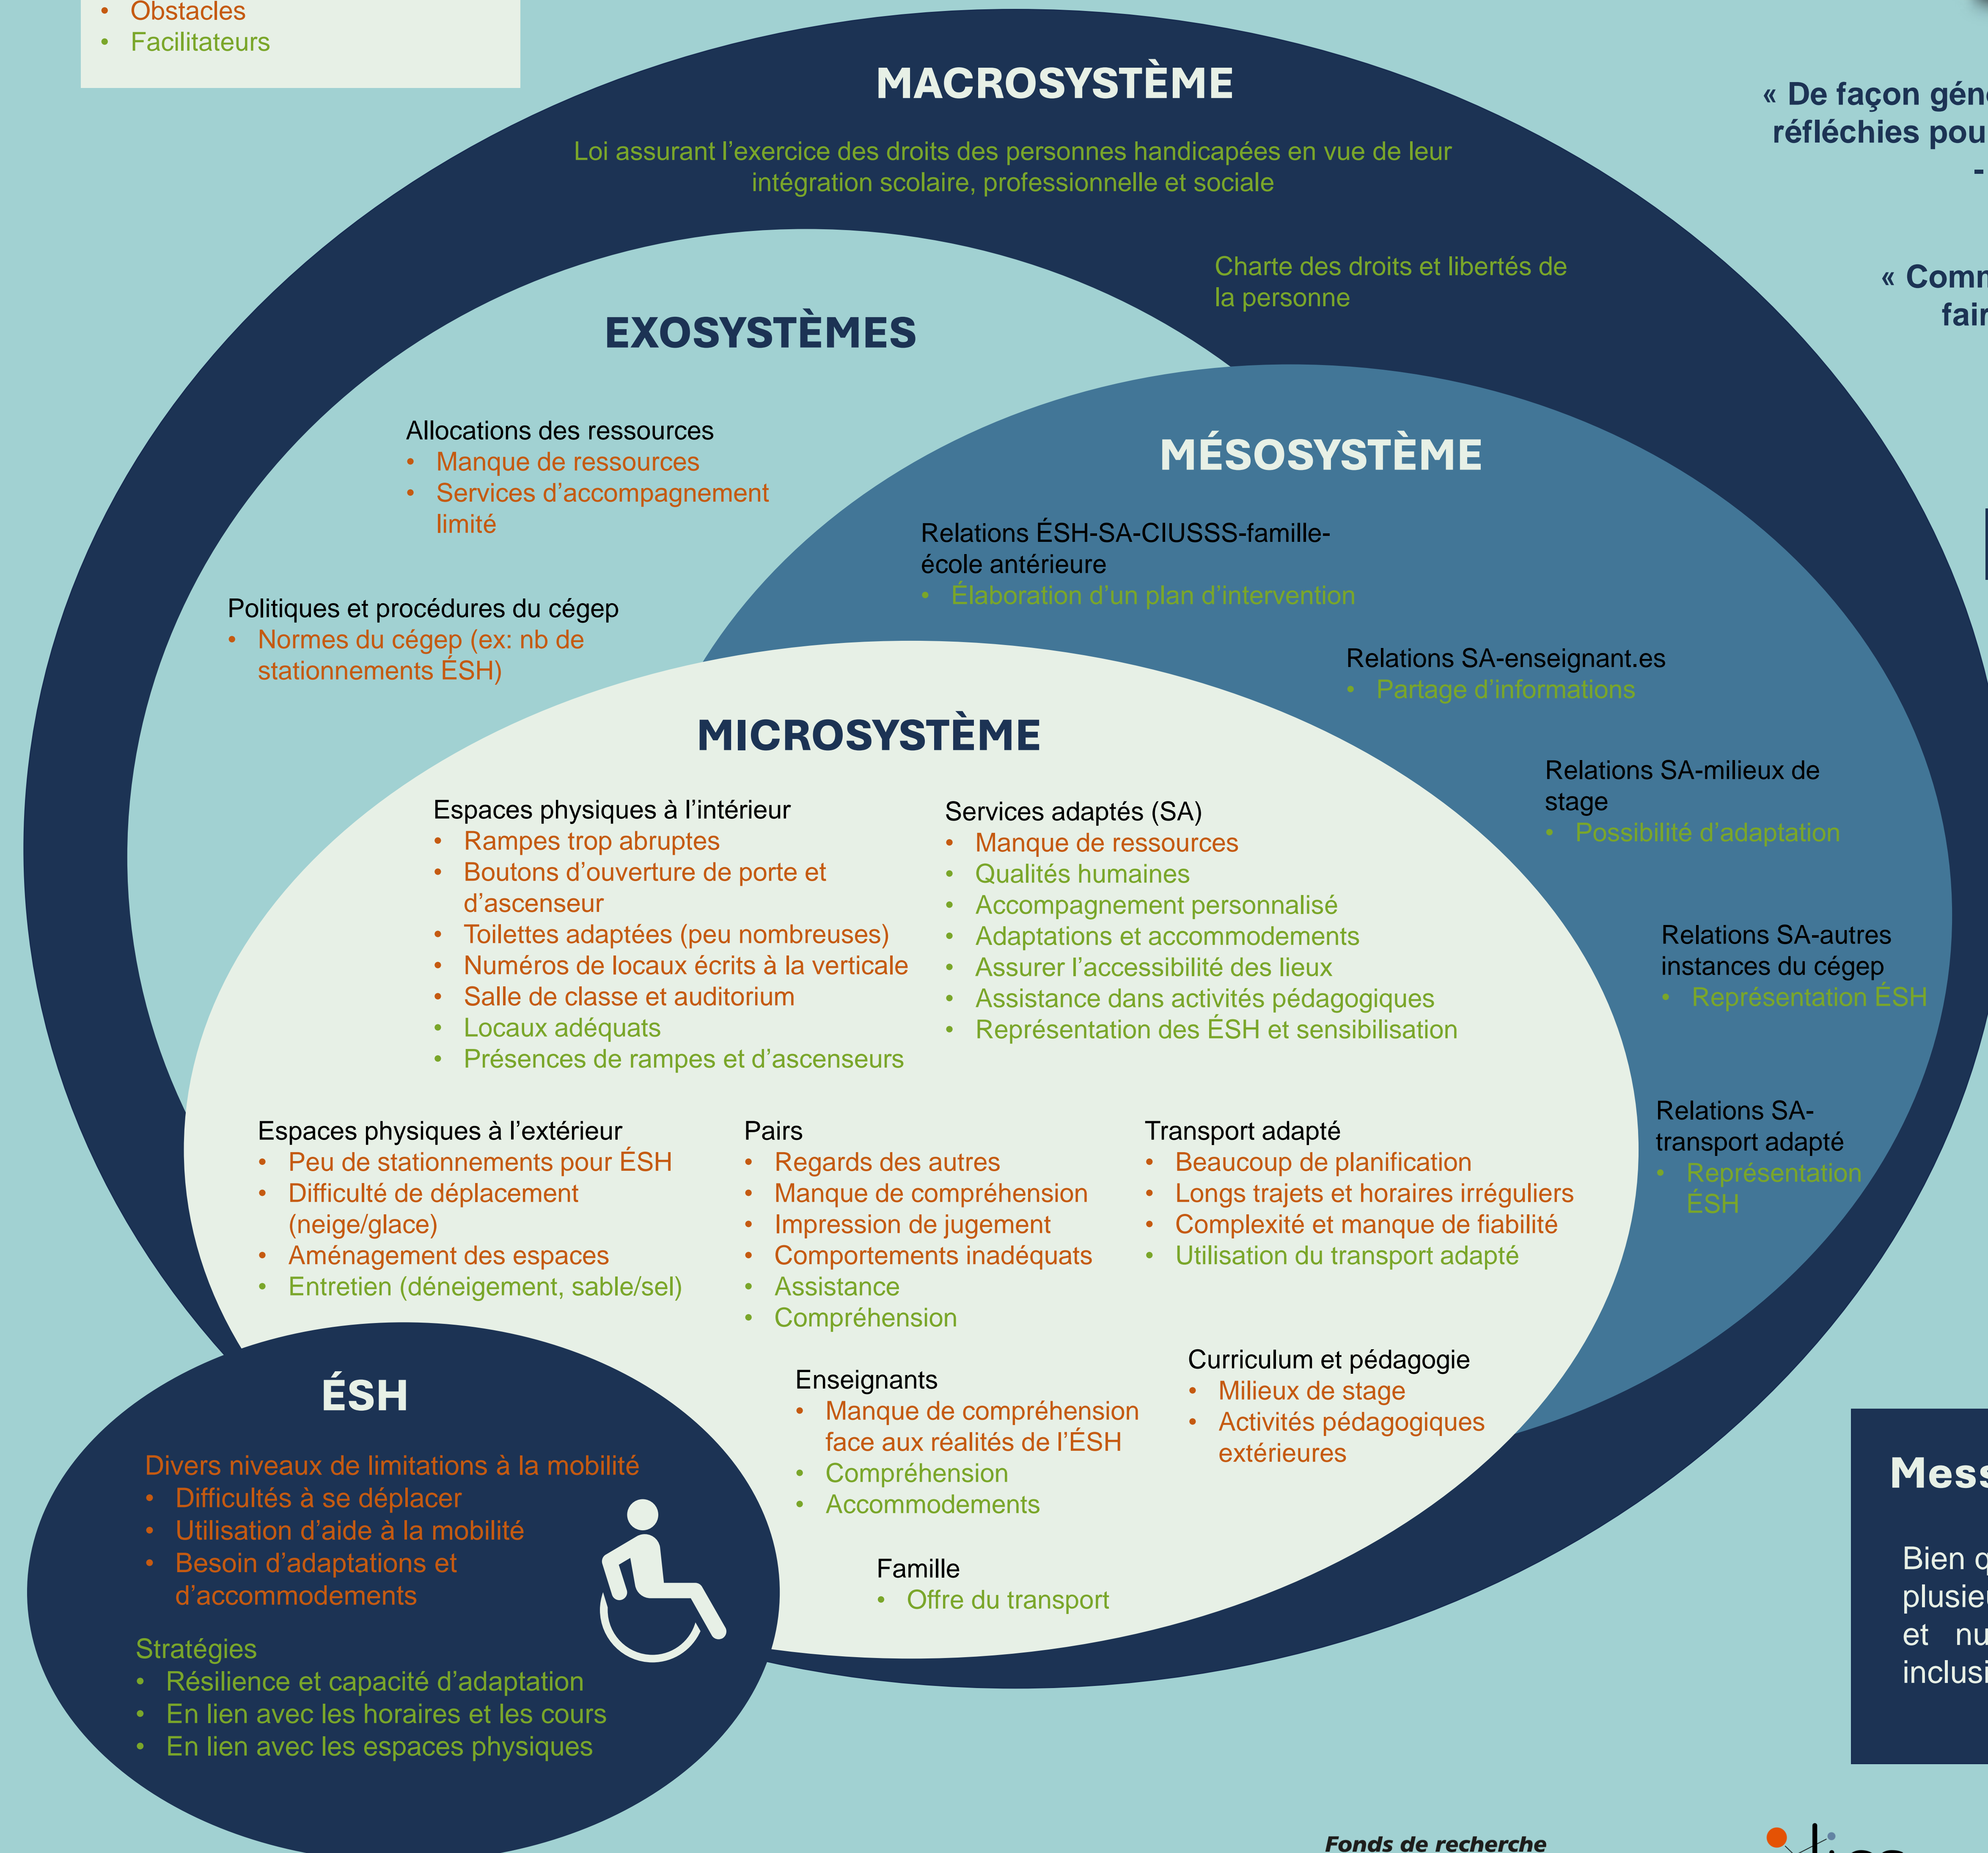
- Obstacles
- Facilitateurs

MACROSYSTÈME

Loi assurant l'exercice des droits des personnes handicapées en vue de leur intégration scolaire, professionnelle et sociale

Charte des droits et libertés de la personne

« De façon gén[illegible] réfléchies pou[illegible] -

« Comm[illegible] fai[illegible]

EXOSYSTÈMES

Allocations des ressources
- Manque de ressources
- Services d'accompagnement limité

Politiques et procédures du cégep
- Normes du cégep (ex: nb de stationnements ÉSH)

MÉSOSYSTÈME

Relations ÉSH-SA-CIUSSS-famille-école antérieure
- Élaboration d'un plan d'intervention

Relations SA-enseignant.es
- Partage d'informations

Relations SA-milieux de stage
- Possibilité d'adaptation

Relations SA-autres instances du cégep
- Représentation ÉSH

Relations SA-transport adapté
- Représentation ÉSH

MICROSYSTÈME

Espaces physiques à l'intérieur
- Rampes trop abruptes
- Boutons d'ouverture de porte et d'ascenseur
- Toilettes adaptées (peu nombreuses)
- Numéros de locaux écrits à la verticale
- Salle de classe et auditorium
- Locaux adéquats
- Présences de rampes et d'ascenseurs

Services adaptés (SA)
- Manque de ressources
- Qualités humaines
- Accompagnement personnalisé
- Adaptations et accommodements
- Assurer l'accessibilité des lieux
- Assistance dans activités pédagogiques
- Représentation des ÉSH et sensibilisation

Espaces physiques à l'extérieur
- Peu de stationnements pour ÉSH
- Difficulté de déplacement (neige/glace)
- Aménagement des espaces
- Entretien (déneigement, sable/sel)

Pairs
- Regards des autres
- Manque de compréhension
- Impression de jugement
- Comportements inadéquats
- Assistance
- Compréhension

Transport adapté
- Beaucoup de planification
- Longs trajets et horaires irréguliers
- Complexité et manque de fiabilité
- Utilisation du transport adapté

Enseignants
- Manque de compréhension face aux réalités de l'ÉSH
- Compréhension
- Accommodements

Curriculum et pédagogie
- Milieux de stage
- Activités pédagogiques extérieures

Famille
- Offre du transport

ÉSH

Divers niveaux de limitations à la mobilité
- Difficultés à se déplacer
- Utilisation d'aide à la mobilité
- Besoin d'adaptations et d'accommodements

Stratégies
- Résilience et capacité d'adaptation
- En lien avec les horaires et les cours
- En lien avec les espaces physiques

Mess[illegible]

Bien q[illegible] plusie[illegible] et nu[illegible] inclusi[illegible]

Fonds de recherche